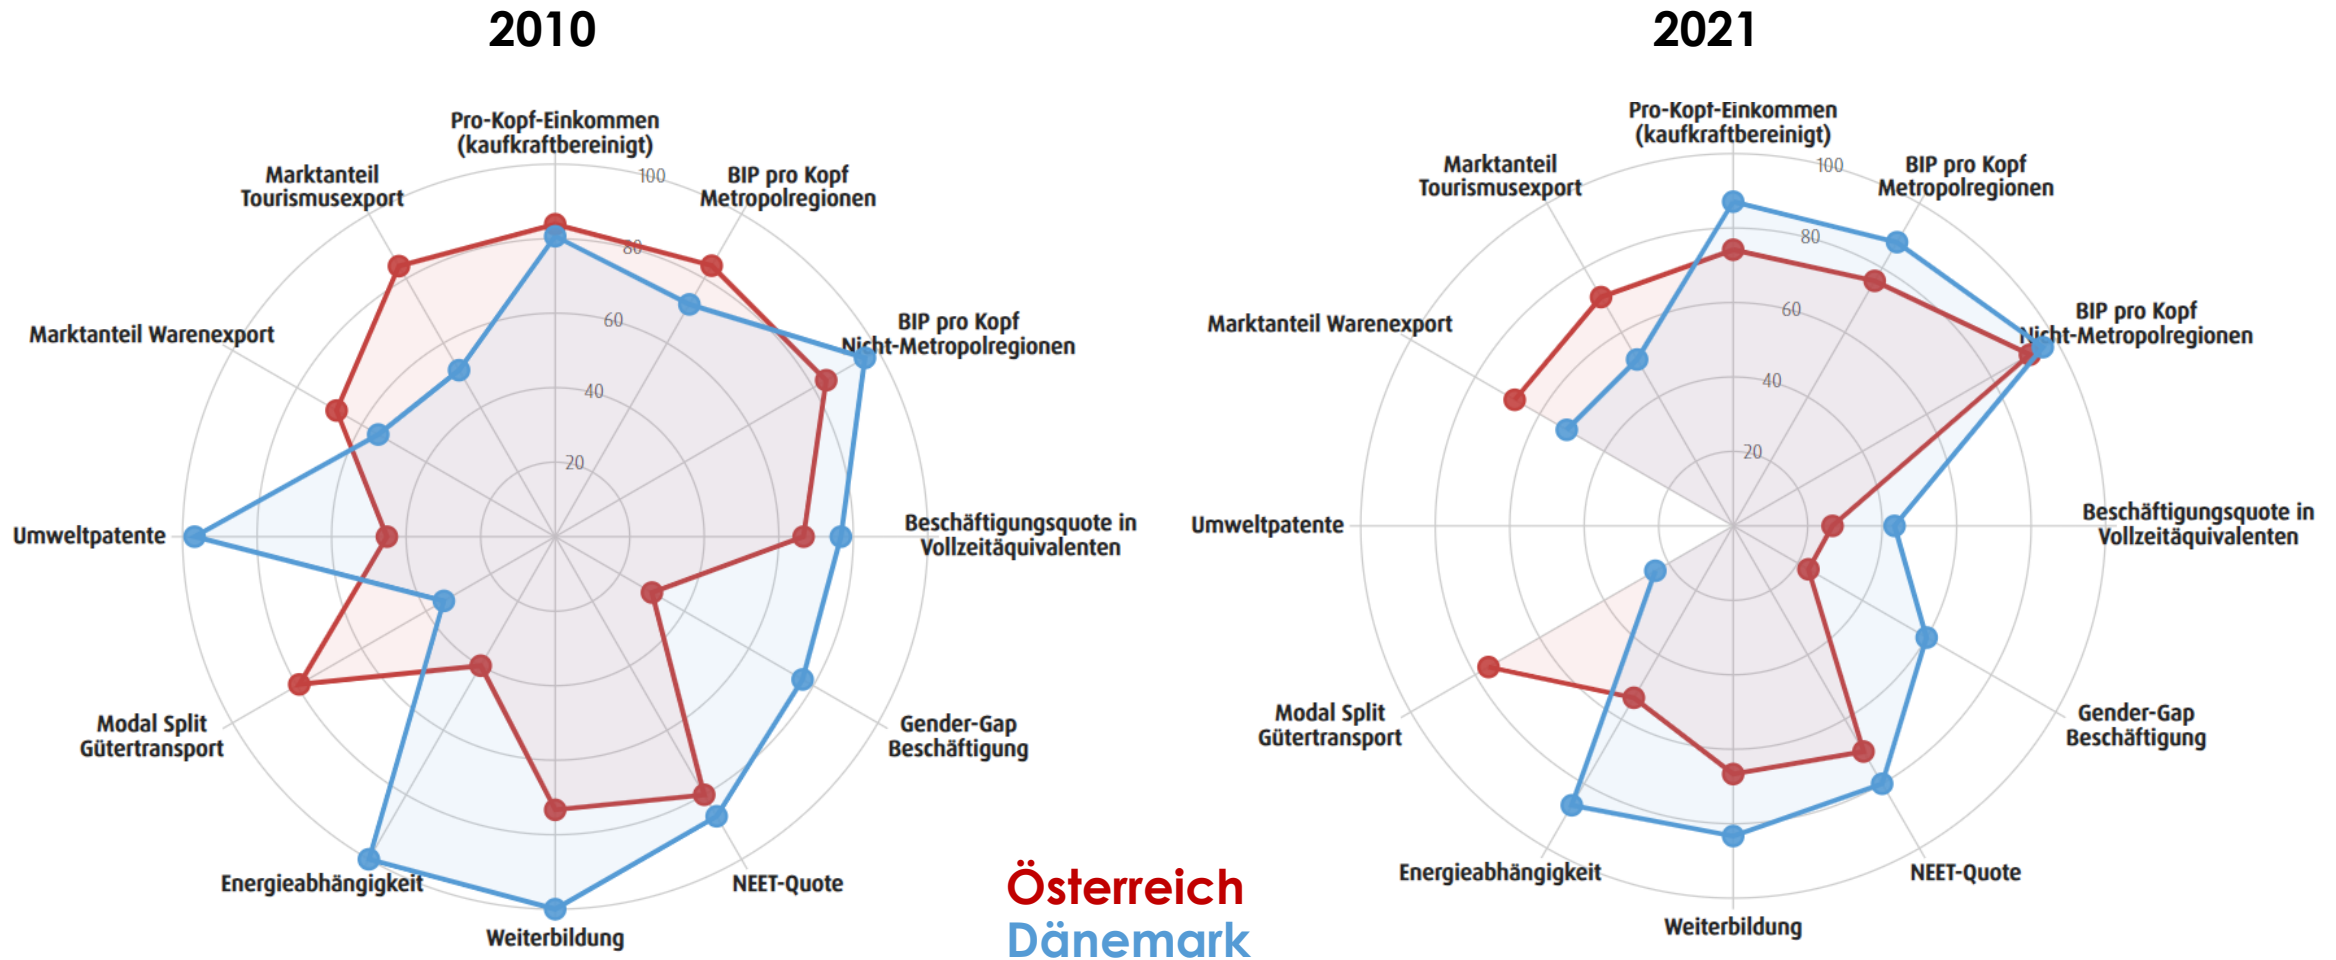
2010

Pro-Kopf-Einkommen (kaufkraftbereinigt)
100
80
60
40
20
BIP pro Kopf Metropolregionen
BIP pro Kopf Nicht-Metropolregionen
Beschäftigungsquote in Vollzeitäquivalenten
Gender-Gap Beschäftigung
NEET-Quote
Weiterbildung
Energieabhängigkeit
Modal Split Gütertransport
Umweltpatente
Marktanteil Warenexport
Marktanteil Tourismusexport

2021

Pro-Kopf-Einkommen (kaufkraftbereinigt)
100
80
60
40
20
BIP pro Kopf Metropolregionen
BIP pro Kopf Nicht-Metropolregionen
Beschäftigungsquote in Vollzeitäquivalenten
Gender-Gap Beschäftigung
NEET-Quote
Weiterbildung
Energieabhängigkeit
Modal Split Gütertransport
Umweltpatente
Marktanteil Warenexport
Marktanteil Tourismusexport

Österreich
Dänemark